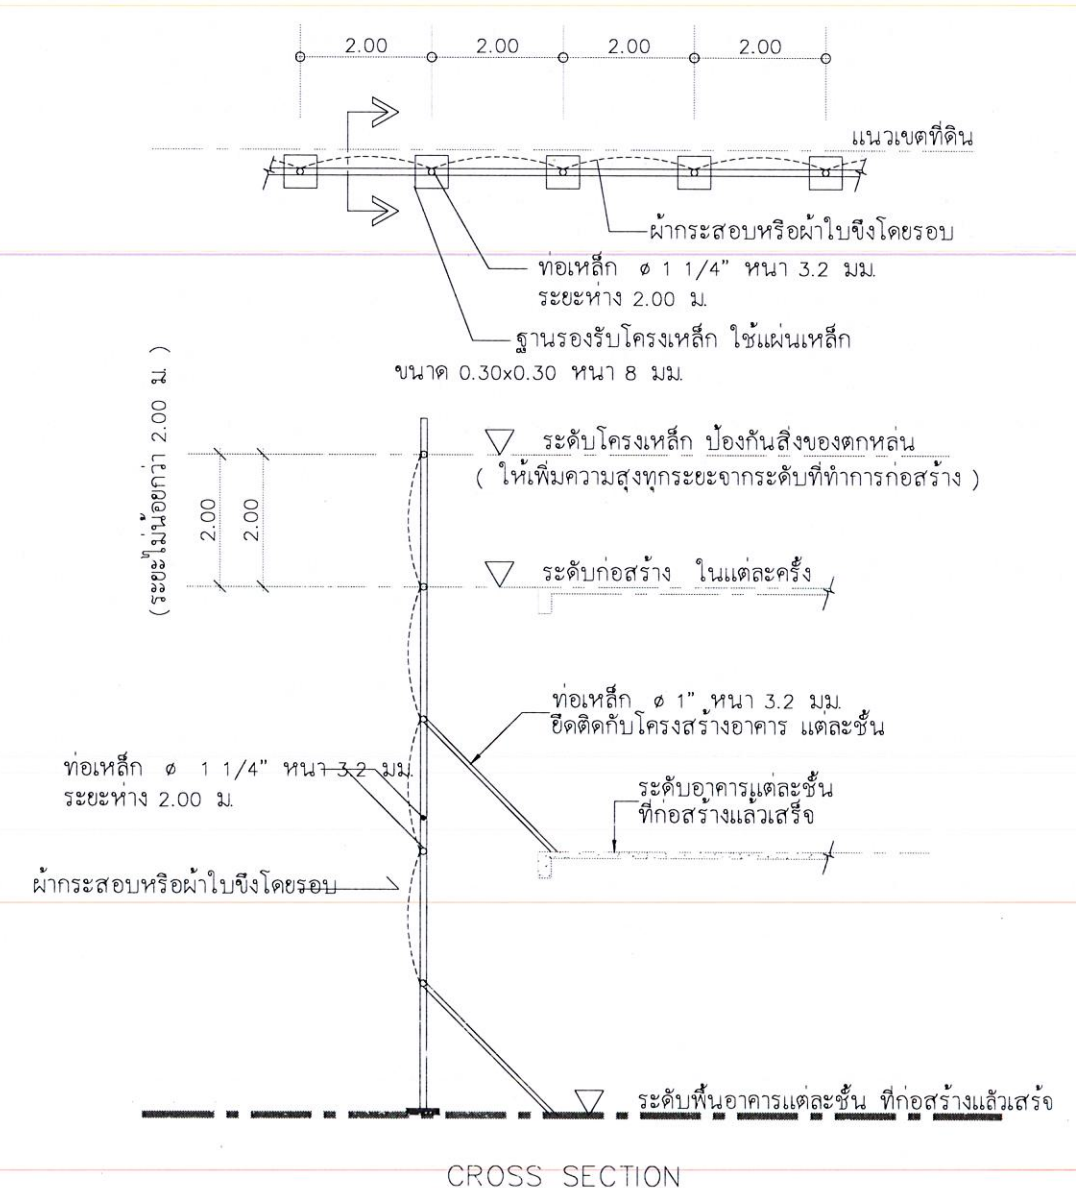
2.00 2.00 2.00 2.00

แนวเขตที่ดิน

ผ้ากระสอบหรือผ้าใบขึงโดยรอบ

ท่อเหล็ก ø 1 1/4" หนา 3.2 มม. ระยะห่าง 2.00 ม.

ฐานรองรับโครงเหล็ก ใช้แผ่นเหล็ก ขนาด 0.30x0.30 หนา 8 มม.

(ระยะไม่น้อยกว่า 2.00 ม. )

2.00

2.00

ระดับโครงเหล็ก ป้องกันสิ่งของตกหล่น
( ให้เพิ่มความสูงทุกระยะจากระดับที่ทำการก่อสร้าง )

ระดับก่อสร้าง ในแต่ละครั้ง

ท่อเหล็ก ø 1" หนา 3.2 มม.
ยึดติดกับโครงสร้างอาคาร แต่ละชั้น

ท่อเหล็ก ø 1 1/4" หนา 3.2 มม.
ระยะห่าง 2.00 ม.

ระดับอาคารแต่ละชั้น
ที่ก่อสร้างแล้วเสร็จ

ผ้ากระสอบหรือผ้าใบขึงโดยรอบ

ระดับพื้นอาคารแต่ละชั้น ที่ก่อสร้างแล้วเสร็จ

CROSS SECTION